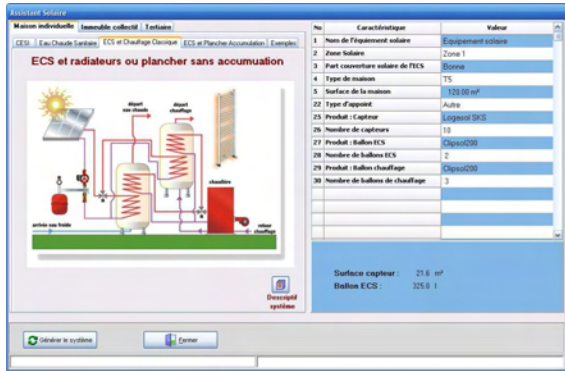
Assistant Solaire

Maison individuelle | Immeuble collectif | Tertiaire

CESI | Eau Chaude Sanitaire | ECS et Chauffage Classique | ECS et Plancher Accumulation | Exemples

ECS et radiateurs ou plancher sans accumuation

départ eau chaude

départ chauffage

chaudière

arrivée eau froide

retour chauffage

Descriptif système

| No | Caractéristique | Valeur |
|---|---|---|
| 1 | Nom de l'équipement solaire | Equipement solaire |
| 2 | Zone Solaire | Zone 1 |
| 3 | Part couverture solaire de l'ECS | Bonne |
| 4 | Type de maison | T5 |
| 5 | Surface de la maison | 120.00 m² |
| 22 | Type d'appoint | Autre |
| 25 | Produit : Capteur | Logasol SKS |
| 26 | Nombre de capteurs | 10 |
| 27 | Produit : Ballon ECS | Clipsol200 |
| 28 | Nombre de ballons ECS | 2 |
| 29 | Produit : Ballon chauffage | Clipsol200 |
| 30 | Nombre de ballons de chauffage | 3 |

Surface capteur : 21.6 m²
Ballon ECS : 325.0 l

Générer le système

Fermer